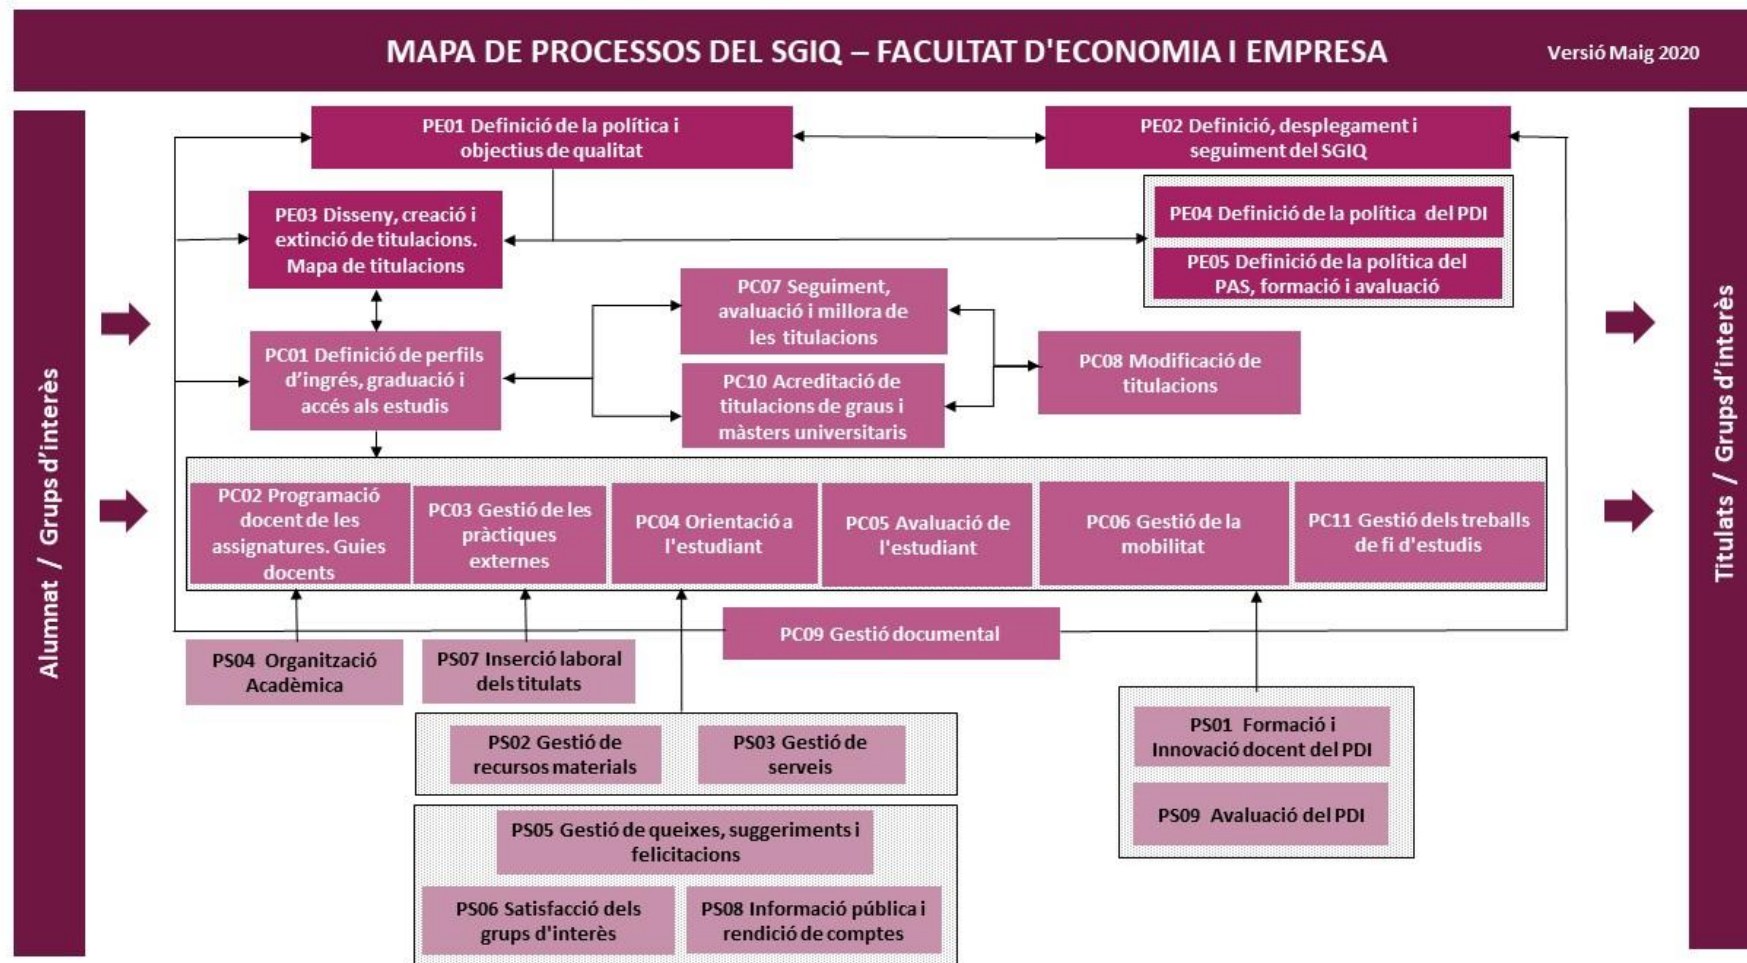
MAPA DE PROCESSOS DEL SGIQ – FACULTAT D'ECONOMIA I EMPRESA

Versió Maig 2020

Alumnat / Grups d'interès

PE01 Definició de la política i objectius de qualitat

PE02 Definició, desplegament i seguiment del SGIQ

PE03 Disseny, creació i extinció de titulacions. Mapa de titulacions

PE04 Definició de la política del PDI

PE05 Definició de la política del PAS, formació i avaluació

PC07 Seguiment, avaluació i millora de les titulacions

PC01 Definició de perfils d'ingrés, graduació i accés als estudis

PC08 Modificació de titulacions

PC10 Acreditació de titulacions de graus i màsters universitaris

PC02 Programació docent de les assignatures. Guies docents

PC03 Gestió de les pràctiques externes

PC04 Orientació a l'estudiant

PC05 Avaluació de l'estudiant

PC06 Gestió de la mobilitat

PC11 Gestió dels treballs de fi d'estudis

PC09 Gestió documental

PS04 Organització Acadèmica

PS07 Inserció laboral dels titulats

PS02 Gestió de recursos materials

PS03 Gestió de serveis

PS01 Formació i Innovació docent del PDI

PS09 Avaluació del PDI

PS05 Gestió de queixes, suggeriments i felicitacions

PS06 Satisfacció dels grups d'interès

PS08 Informació pública i rendició de comptes

Titulats / Grups d'interès